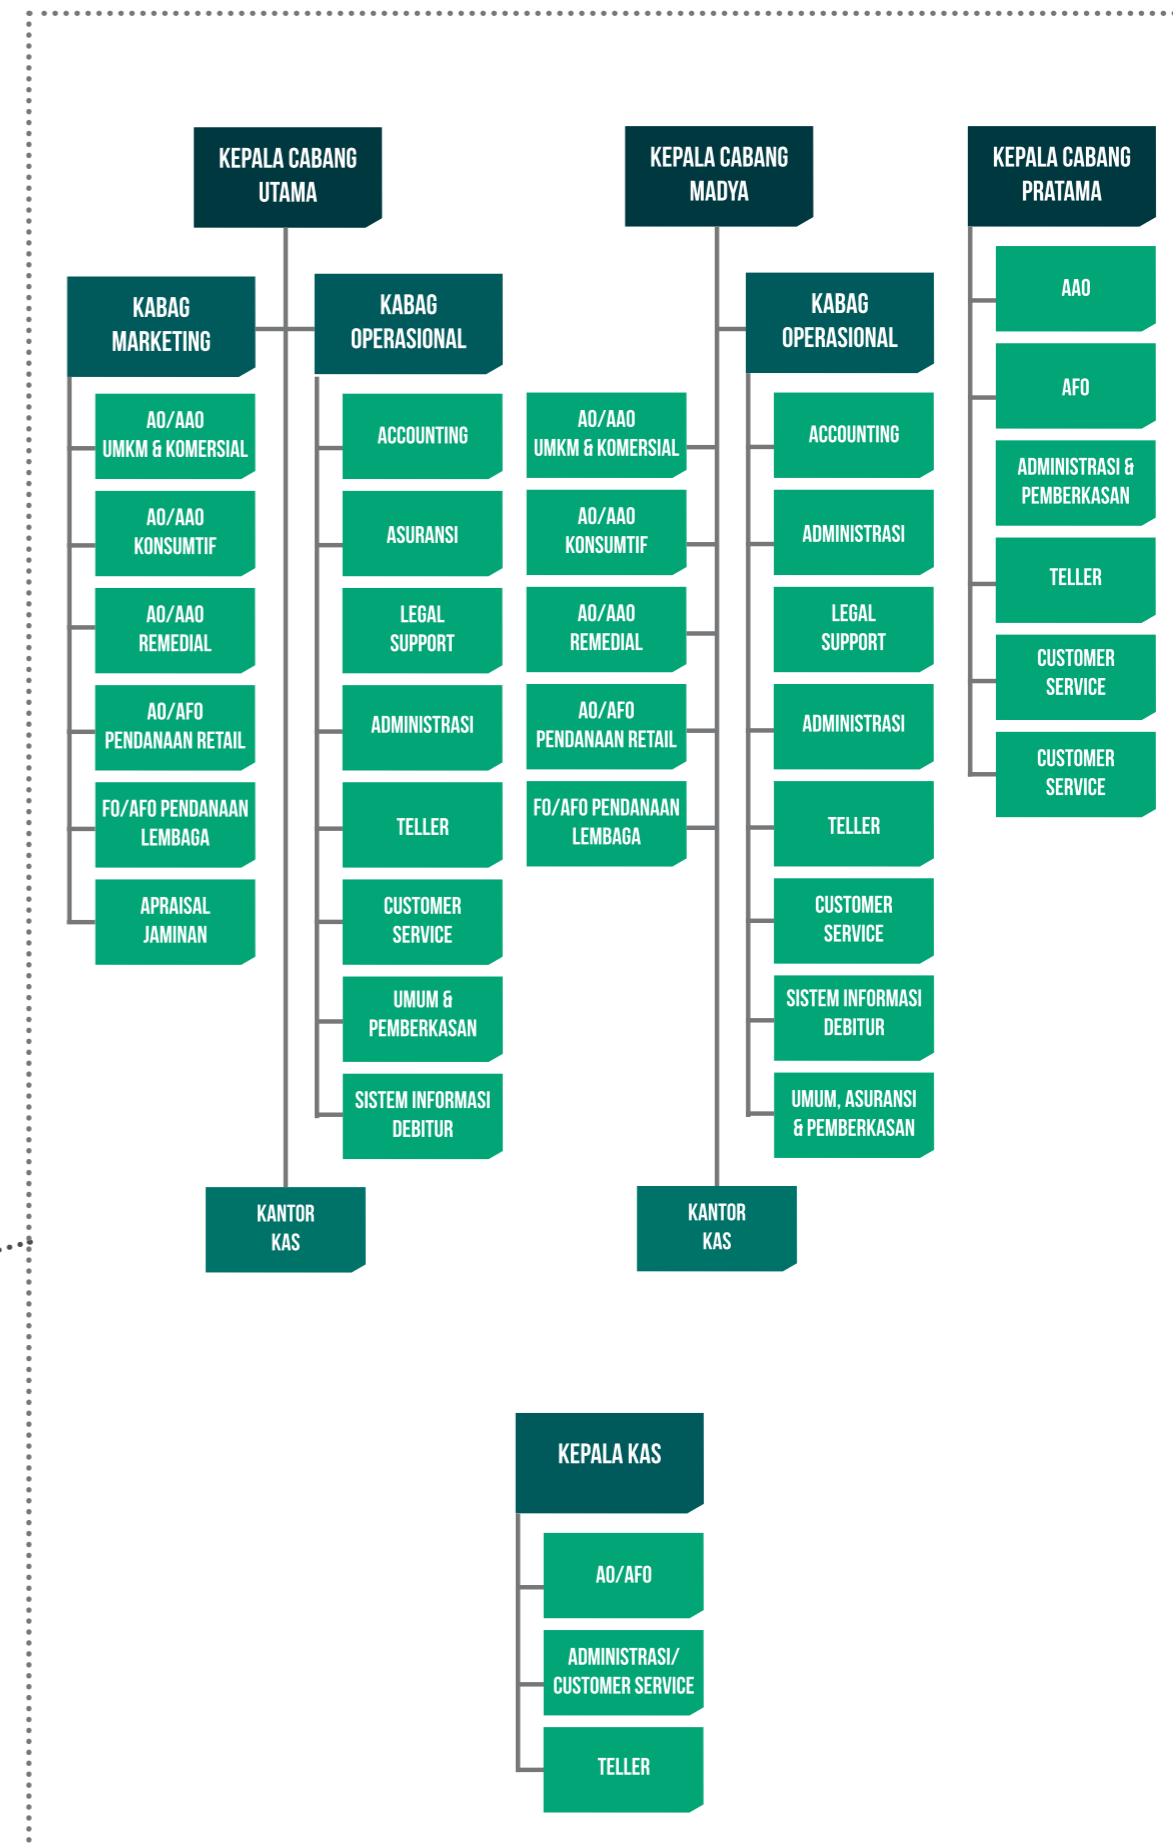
KEPALA CABANG UTAMA

KABAG MARKETING

AO/AAO UMKM & KOMERSIAL

AO/AAO KONSUMTIF

AO/AAO REMEDIAL

AO/AFO PENDANAAN RETAIL

FO/AFO PENDANAAN LEMBAGA

APRAISAL JAMINAN

KABAG OPERASIONAL

ACCOUNTING

ASURANSI

LEGAL SUPPORT

ADMINISTRASI

TELLER

CUSTOMER SERVICE

UMUM & PEMBERKASAN

SISTEM INFORMASI DEBITUR

KANTOR KAS

KEPALA CABANG MADYA

AO/AAO UMKM & KOMERSIAL

AO/AAO KONSUMTIF

AO/AAO REMEDIAL

AO/AFO PENDANAAN RETAIL

FO/AFO PENDANAAN LEMBAGA

KABAG OPERASIONAL

ACCOUNTING

ADMINISTRASI

LEGAL SUPPORT

ADMINISTRASI

TELLER

CUSTOMER SERVICE

SISTEM INFORMASI DEBITUR

UMUM, ASURANSI & PEMBERKASAN

KANTOR KAS

KEPALA CABANG PRATAMA

AAO

AFO

ADMINISTRASI & PEMBERKASAN

TELLER

CUSTOMER SERVICE

CUSTOMER SERVICE

KEPALA KAS

AO/AFO

ADMINISTRASI/ CUSTOMER SERVICE

TELLER